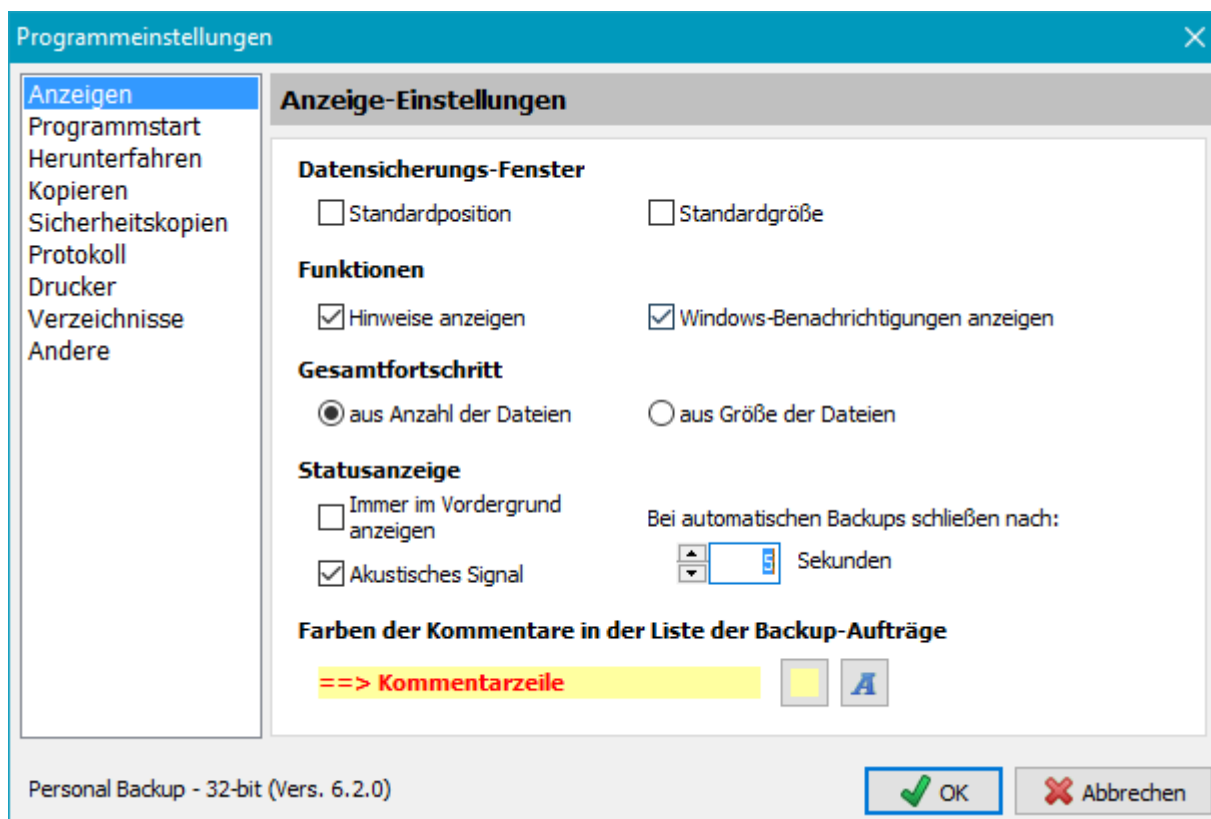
Programmeinstellungen

Anzeigen
Programmstart
Herunterfahren
Kopieren
Sicherheitskopien
Protokoll
Drucker
Verzeichnisse
Andere

Anzeige-Einstellungen

Datensicherungs-Fenster

Standardposition

Standardgröße

Funktionen

Hinweise anzeigen

Windows-Benachrichtigungen anzeigen

Gesamtfortschritt

aus Anzahl der Dateien

aus Größe der Dateien

Statusanzeige

Immer im Vordergrund anzeigen

Bei automatischen Backups schließen nach:

5 Sekunden

Akustisches Signal

Farben der Kommentare in der Liste der Backup-Aufträge

==> Kommentarzeile

A

Personal Backup - 32-bit (Vers. 6.2.0)

OK

Abbrechen